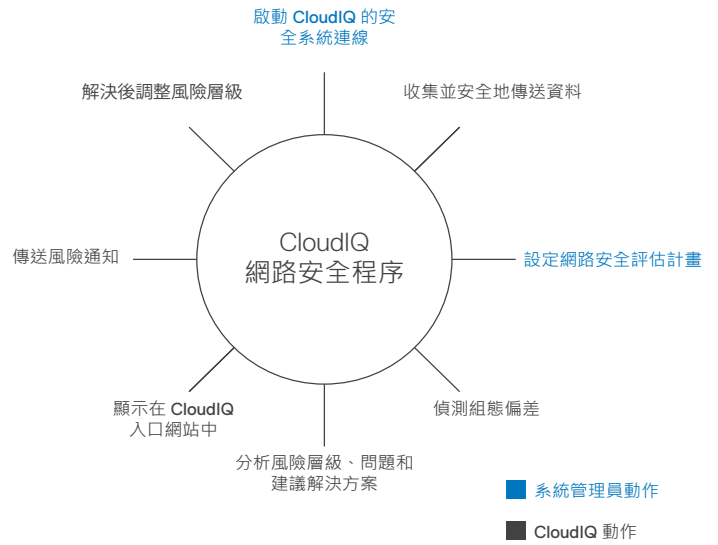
啟動 CloudIQ 的安全系統連線

收集並安全地傳送資料

設定網路安全評估計畫

偵測組態偏差

分析風險層級、問題和建議解決方案

顯示在 CloudIQ 入口網站中

傳送風險通知

解決後調整風險層級

CloudIQ 網路安全程序

系統管理員動作

CloudIQ 動作